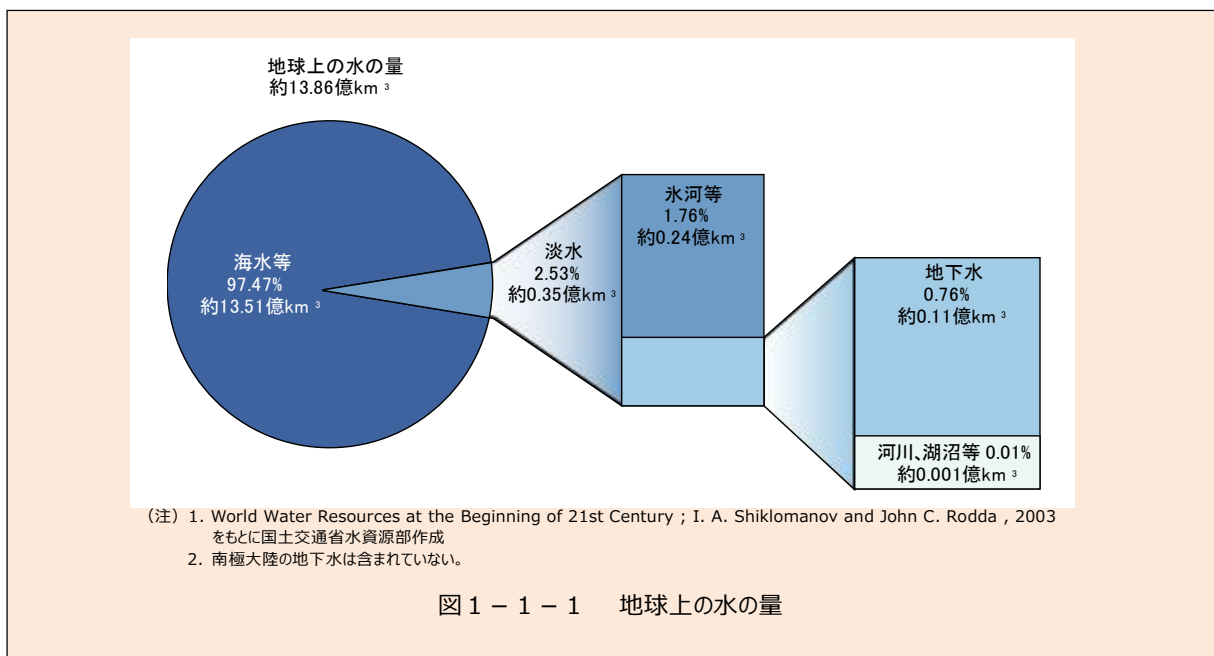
地球上の水の量
約13.86億km $^3$

海水等
97.47%
約13.51億km $^3$

淡水
2.53%
約0.35億km $^3$

氷河等
1.76%
約0.24億km $^3$

地下水
0.76%
約0.11億km $^3$

河川、湖沼等 0.01%
約0.001億km $^3$

（注）1. World Water Resources at the Beginning of 21st Century ; I. A. Shiklomanov and John C. Rodda , 2003 をもとに国土交通省水資源部作成
2. 南極大陸の地下水は含まれていない。

図１－１－１　地球上の水の量